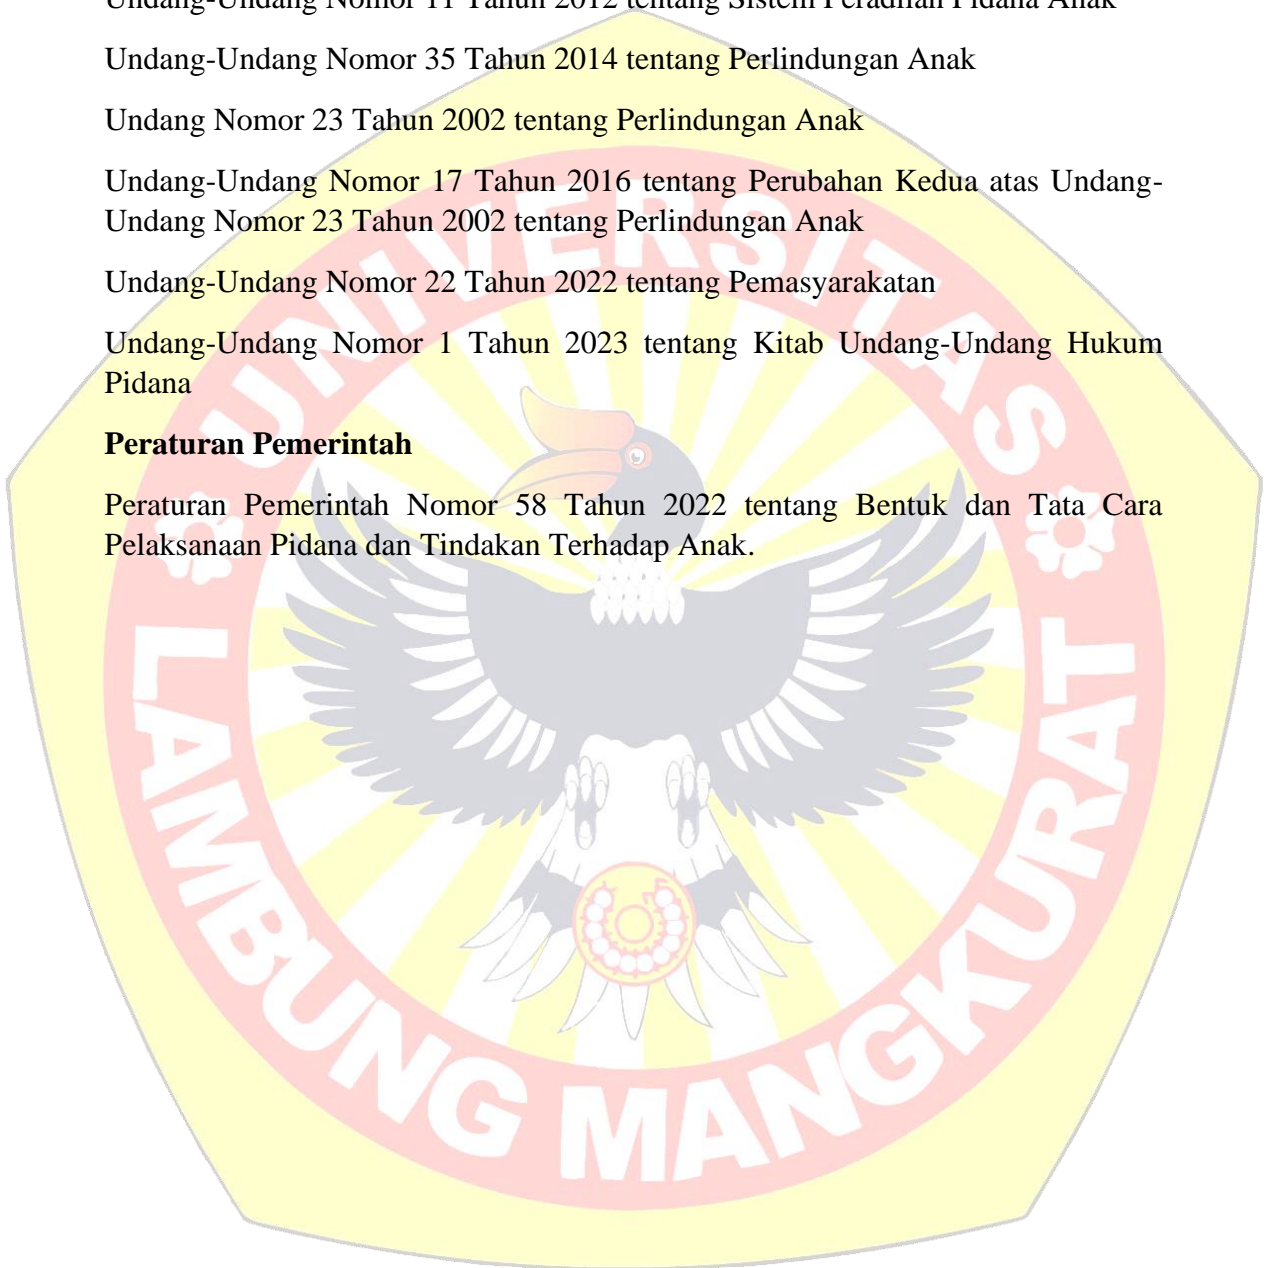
Undang-Undang Nomor 11 Tahun 2012 tentang Sistem Peradilan Pidana Anak

Undang-Undang Nomor 35 Tahun 2014 tentang Perlindungan Anak

Undang Nomor 23 Tahun 2002 tentang Perlindungan Anak

Undang-Undang Nomor 17 Tahun 2016 tentang Perubahan Kedua atas Undang-Undang Nomor 23 Tahun 2002 tentang Perlindungan Anak

Undang-Undang Nomor 22 Tahun 2022 tentang Pemasyarakatan

Undang-Undang Nomor 1 Tahun 2023 tentang Kitab Undang-Undang Hukum Pidana

**Peraturan Pemerintah**

Peraturan Pemerintah Nomor 58 Tahun 2022 tentang Bentuk dan Tata Cara Pelaksanaan Pidana dan Tindakan Terhadap Anak.

UNIVERSITAS LAMBUNG MANGKURAT